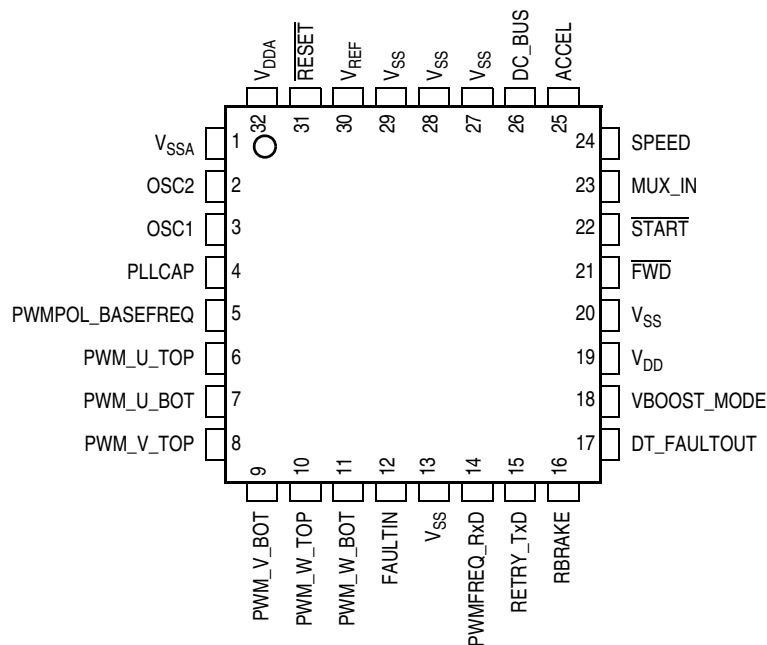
$V_{DDA}$ $\overline{RESET}$ $V_{REF}$ $V_{SS}$ $V_{SS}$ $V_{SS}$ DC_BUS ACCEL

32 31 30 29 28 27 26 25

$V_{SSA}$ 1
OSC2 2
OSC1 3
PLLCAP 4
PWMPOL_BASEFREQ 5
PWM_U_TOP 6
PWM_U_BOT 7
PWM_V_TOP 8

24 SPEED
23 MUX_IN
22 $\overline{START}$
21 $\overline{FWD}$
20 $V_{SS}$
19 $V_{DD}$
18 VBOOST_MODE
17 DT_FAULTOUT

9 10 11 12 13 14 15 16

PWM_V_BOT PWM_W_TOP PWM_W_BOT FAULTIN $V_{SS}$ PWMFREQ_RxD RETRY_TxD RBRAKE